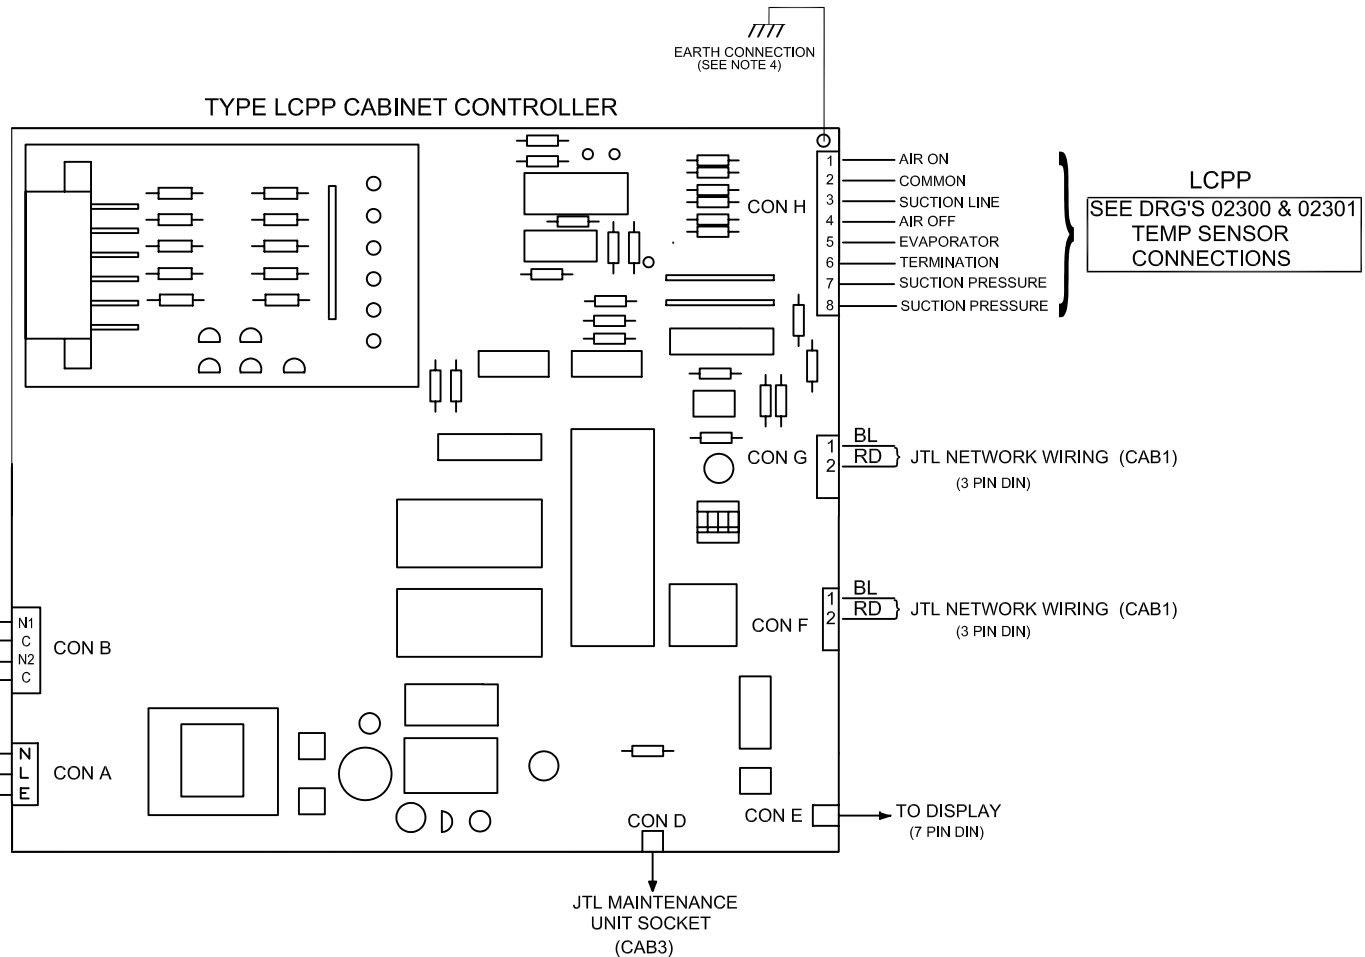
EARTH CONNECTION
(SEE NOTE 4)

TYPE LCPP CABINET CONTROLLER

CON H

1 AIR ON
2 COMMON
3 SUCTION LINE
4 AIR OFF
5 EVAPORATOR
6 TERMINATION
7 SUCTION PRESSURE
8 SUCTION PRESSURE

LCPP
SEE DRG'S 02300 & 02301
TEMP SENSOR
CONNECTIONS

CON G
1 BL
2 RD
JTL NETWORK WIRING (CAB1)
(3 PIN DIN)

CON F
1 BL
2 RD
JTL NETWORK WIRING (CAB1)
(3 PIN DIN)

N1
C
N2
C
CON B

N
L
E
CON A

CON D
JTL MAINTENANCE
UNIT SOCKET
(CAB3)

CON E
TO DISPLAY
(7 PIN DIN)